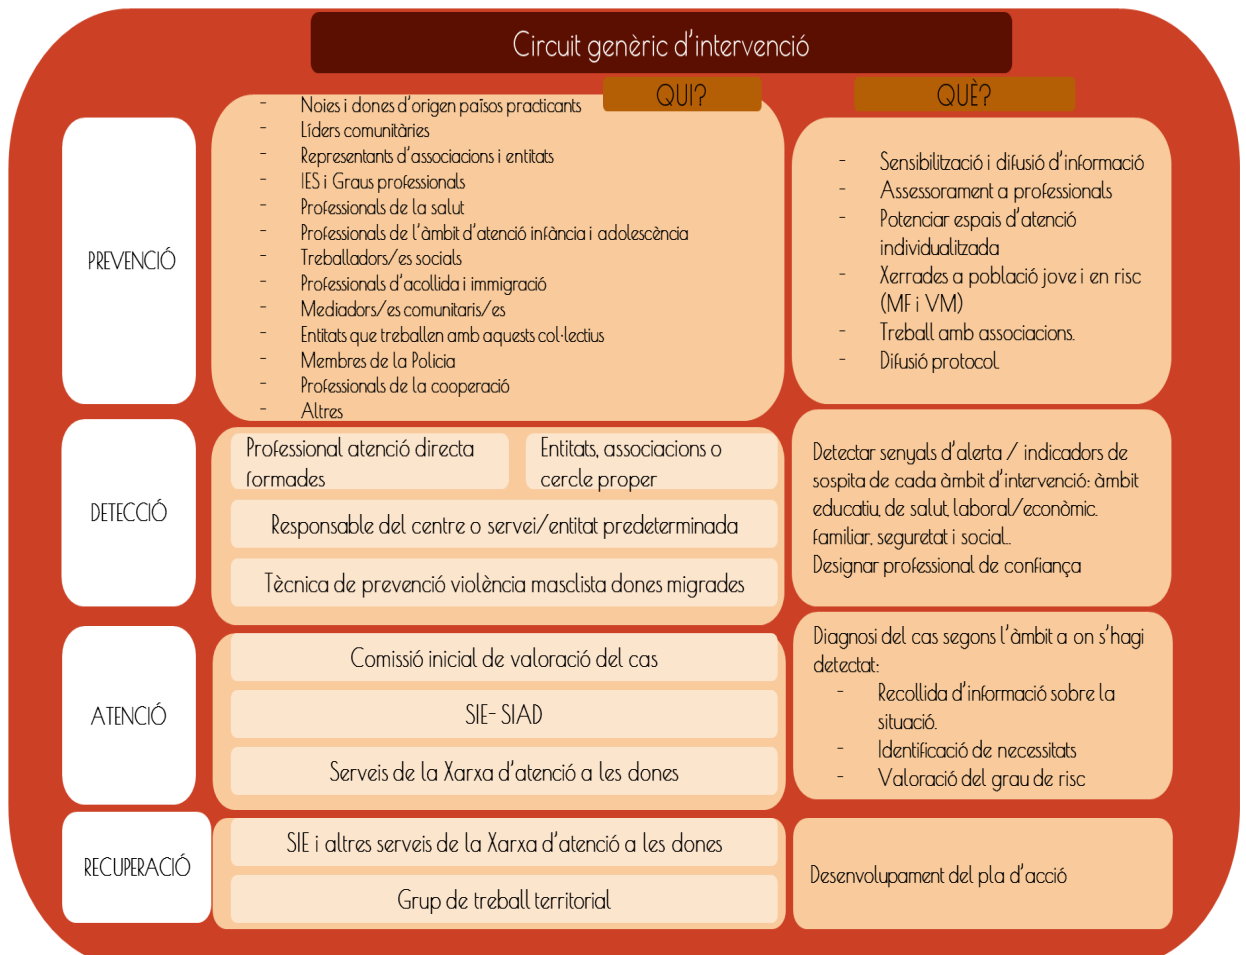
Circuit genèric d'intervenció

QUI?

QUÈ?

PREVENCIÓ

- Noies i dones d'origen països practicants
- Líders comunitàries
- Representants d'associacions i entitats
- IES i Graus professionals
- Professionals de la salut
- Professionals de l'àmbit d'atenció infància i adolescència
- Treballadors/es socials
- Professionals d'acollida i immigració
- Mediadors/es comunitaris/es
- Entitats que treballen amb aquests col·lectius
- Membres de la Policia
- Professionals de la cooperació
- Altres

- Sensibilització i difusió d'informació
- Assessorament a professionals
- Potenciar espais d'atenció individualitzada
- Xerrades a població jove i en risc (MF i VM)
- Treball amb associacions.
- Difusió protocol

DETECCIÓ

Professional atenció directa formades

Entitats, associacions o cercle proper

Responsable del centre o servei/entitat predeterminada

Tècnica de prevenció violència masclista dones migrades

Detectar senyals d'alerta / indicadors de sospita de cada àmbit d'intervenció: àmbit educatiu, de salut, laboral/econòmic, familiar, seguretat i social.
Designar professional de confiança

ATENCIÓ

Comissió inicial de valoració del cas

SIE- SIAD

Serveis de la Xarxa d'atenció a les dones

Diagnosi del cas segons l'àmbit a on s'hagi detectat:
- Recollida d'informació sobre la situació.
- Identificació de necessitats
- Valoració del grau de risc

RECUPERACIÓ

SIE i altres serveis de la Xarxa d'atenció a les dones

Grup de treball territorial

Desenvolupament del pla d'acció